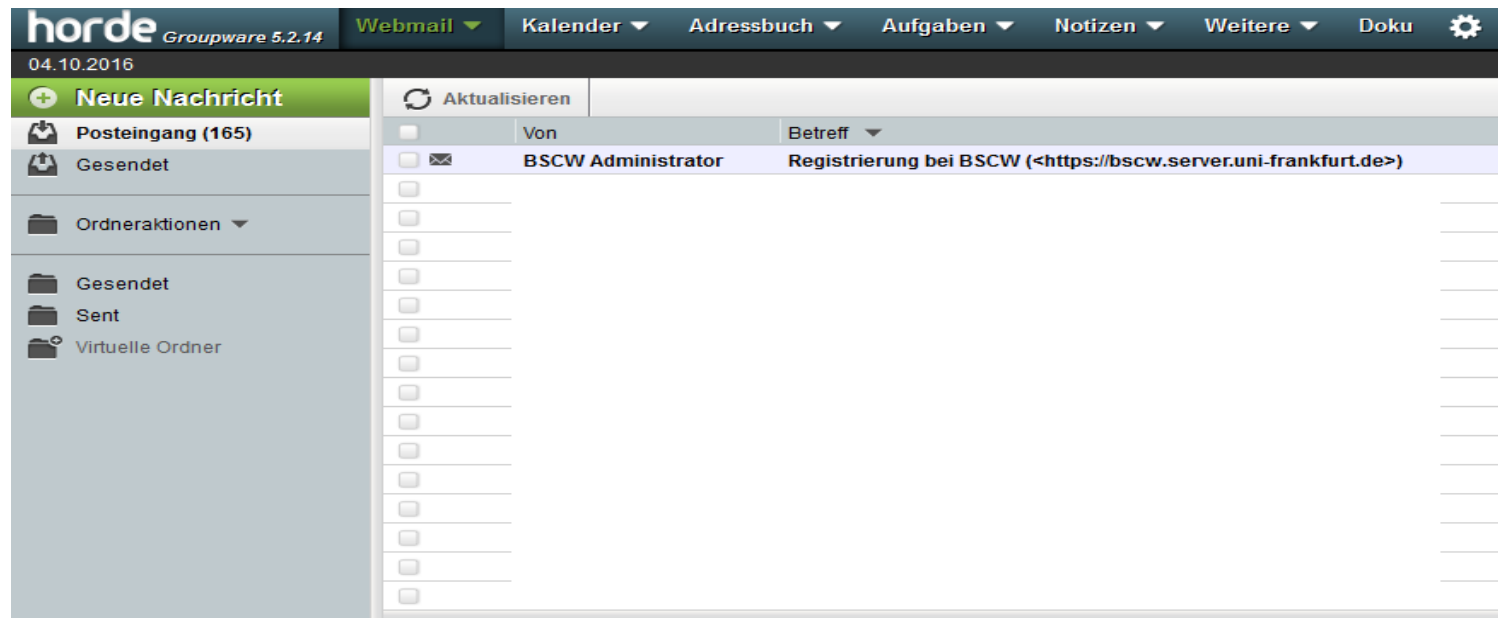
horde Groupware 5.2.14 Webmail Kalender Adressbuch Aufgaben Notizen Weitere Doku

04.10.2016

Neue Nachricht

Posteingang (165)

Gesendet

Ordneraktionen

Gesendet

Sent

Virtuelle Ordner

Aktualisieren

| | Von | Betreff |
|---|---|---|
| | BSCW Administrator | Registrierung bei BSCW (<https://bscw.server.uni-frankfurt.de>) |